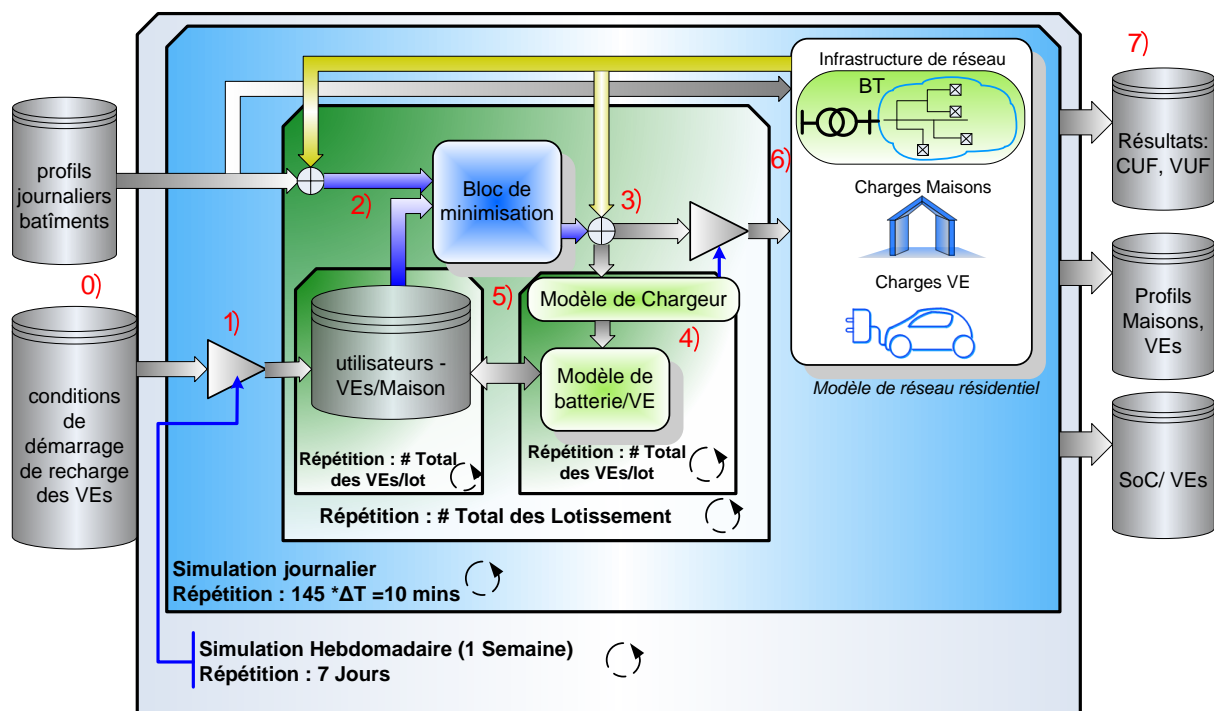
profils journaliers batîments

0)

conditions de démarrage de recharge des VEs

1)

2)

Bloc de minimisation

3)

5)

Modèle de Chargeur

4)

utilisateurs - VEs/Maison

Modèle de batterie/VE

Répétition : # Total des VEs/lot

Répétition : # Total des VEs/lot

Répétition : # Total des Lotissement

6)

Infrastructure de réseau

BT

Charges Maisons

Charges VE

Modèle de réseau résidentiel

7)

Résultats: CUF, VUF

Profils Maisons, VEs

SoC/ VEs

Simulation journalier
Répétition : 145 *ΔT =10 mins

Simulation Hebdomadaire (1 Semaine)
Répétition : 7 Jours